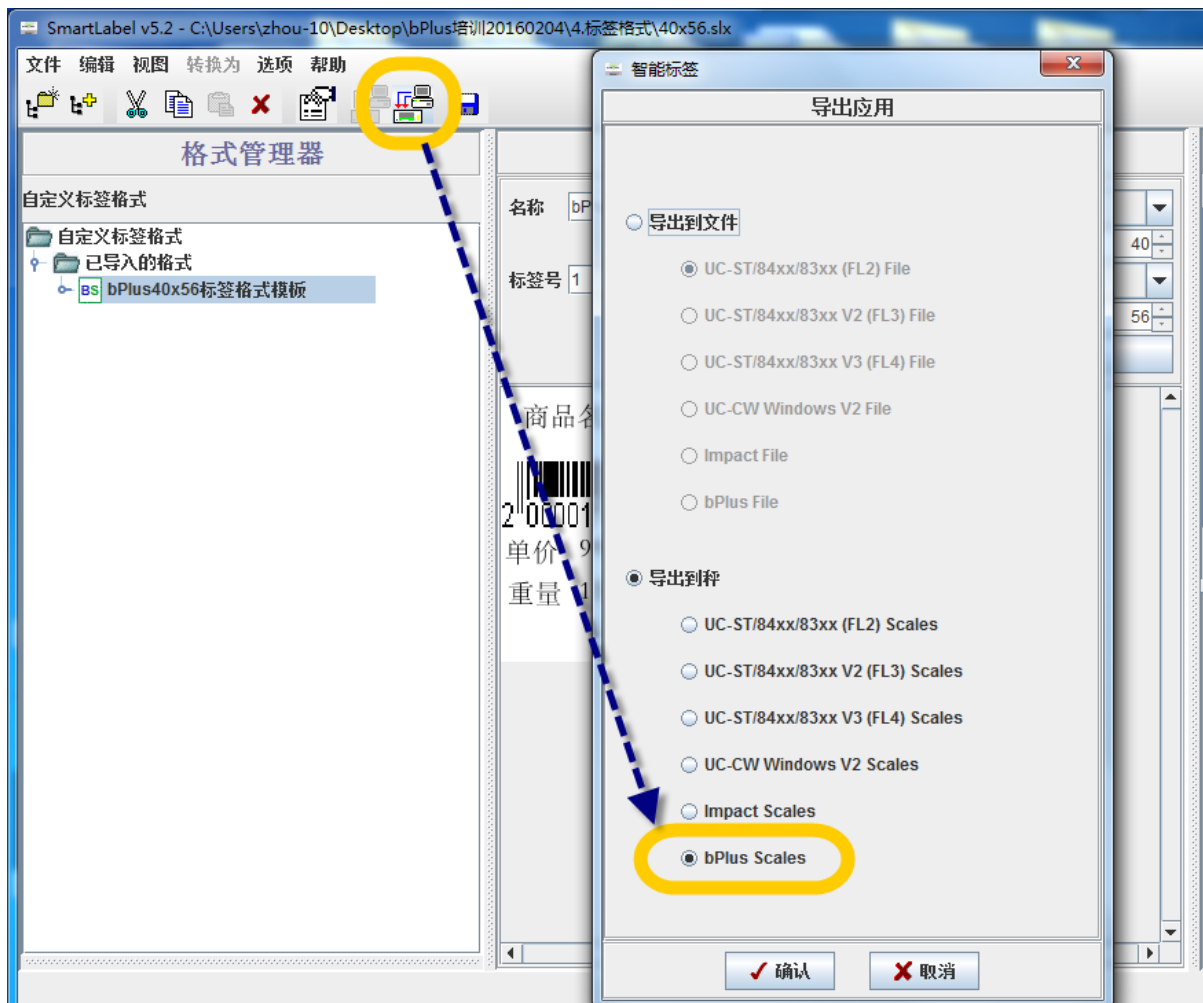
SmartLabel v5.2 - C:\Users\zhou-10\Desktop\bPlus培训20160204\4.标签格式\40x56.slx

文件 编辑 视图 转换为 选项 帮助

格式管理器

自定义标签格式

自定义标签格式
已导入的格式
BS bPlus40x56标签格式模板

名称 bP

标签号 1

40

56

商品名
2 00001
单价 9
重量 1

智能标签

导出应用

导出到文件

UC-ST/84xx/83xx (FL2) File
UC-ST/84xx/83xx V2 (FL3) File
UC-ST/84xx/83xx V3 (FL4) File
UC-CW Windows V2 File
Impact File
bPlus File

导出到秤

UC-ST/84xx/83xx (FL2) Scales
UC-ST/84xx/83xx V2 (FL3) Scales
UC-ST/84xx/83xx V3 (FL4) Scales
UC-CW Windows V2 Scales
Impact Scales
bPlus Scales

确认 取消